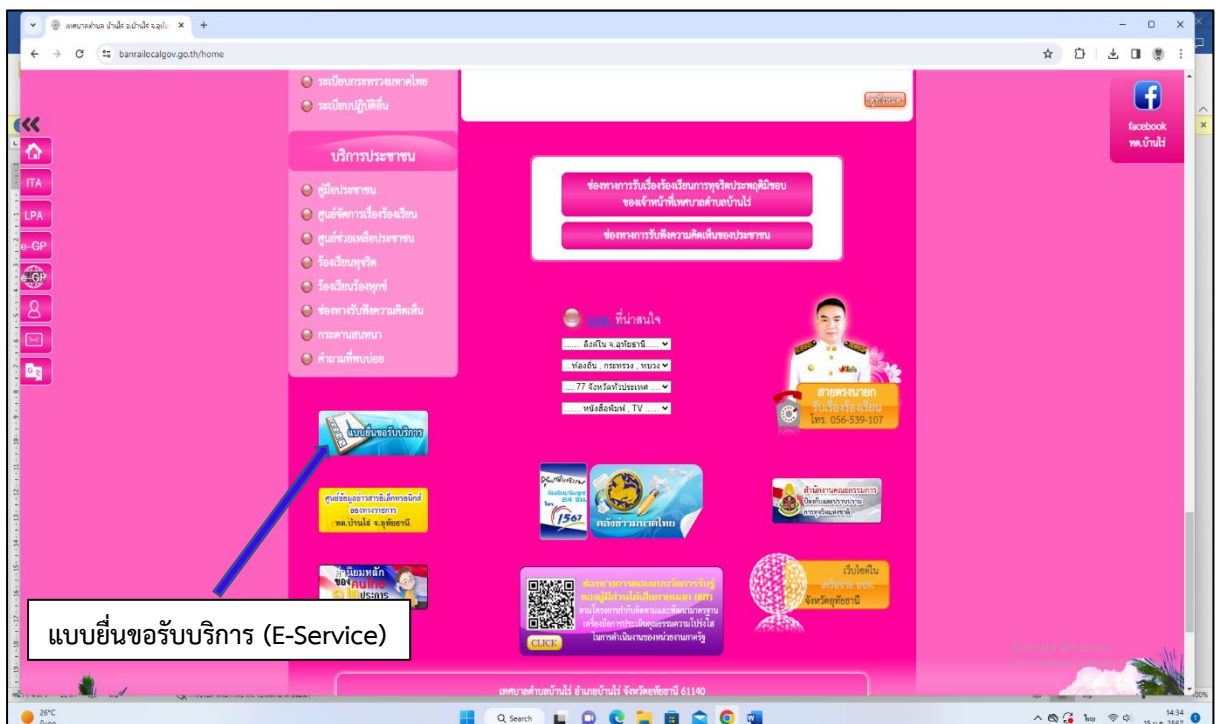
เทศบาลตำบล บ้านไร่ อ.บ้านไร่ จ.อุทัย ×
banrailocalgov.go.th/home

ระเบียบกระทรวงมหาดไทย
ระเบียบปฏิบัติอื่น

บริการประชาชน
คู่มือประชาชน
ศูนย์จัดการเรื่องร้องเรียน
ศูนย์ช่วยเหลือประชาชน
ร้องเรียนทุจริต
ร้องเรียนร้องทุกข์
ช่องทางรับฟังความคิดเห็น
กระดานสนทนา
คำถามที่พบบ่อย

ช่องทางการรับเรื่องร้องเรียนการทุจริตประพฤติมิชอบของเจ้าหน้าที่เทศบาลตำบลบ้านไร่
ช่องทางการรับฟังความคิดเห็นของประชาชน

Link ที่น่าสนใจ
...... ลิงค์ใน จ.อุทัยธานี ......
ท้องถิ่น , กระทรวง , หน่วย
.... 77 จังหวัดทั่วประเทศ ....
...... หนังสือพิมพ์ , TV ......

สายตรงนายก
รับเรื่องร้องเรียน
โทร. 056-539-107

ITA
LPA
e-GP

facebook
ทต.บ้านไร่

แบบยื่นขอรับบริการ

ศูนย์ข้อมูลข่าวสารอิเล็กทรอนิกส์ของทางราชการ ทต.บ้านไร่ จ.อุทัยธานี

1567
คลังธรรมมหาดไทย

สำนักงานคณะกรรมการป้องกันและปราบปรามการทุจริตแห่งชาติ

ค่านิยมหลักของคนไทย 12 ประการ

ช่องทางการตอบแบบวัดการรับรู้ของผู้มีส่วนได้เสียภายนอก (EIT)
CLICK

เว็บไซต์ใน จังหวัดอุทัยธานี

เทศบาลตำบลบ้านไร่ อำเภอบ้านไร่ จังหวัดอุทัยธานี 61140

แบบยื่นขอรับบริการ (E-Service)

26°C
Search
14:34